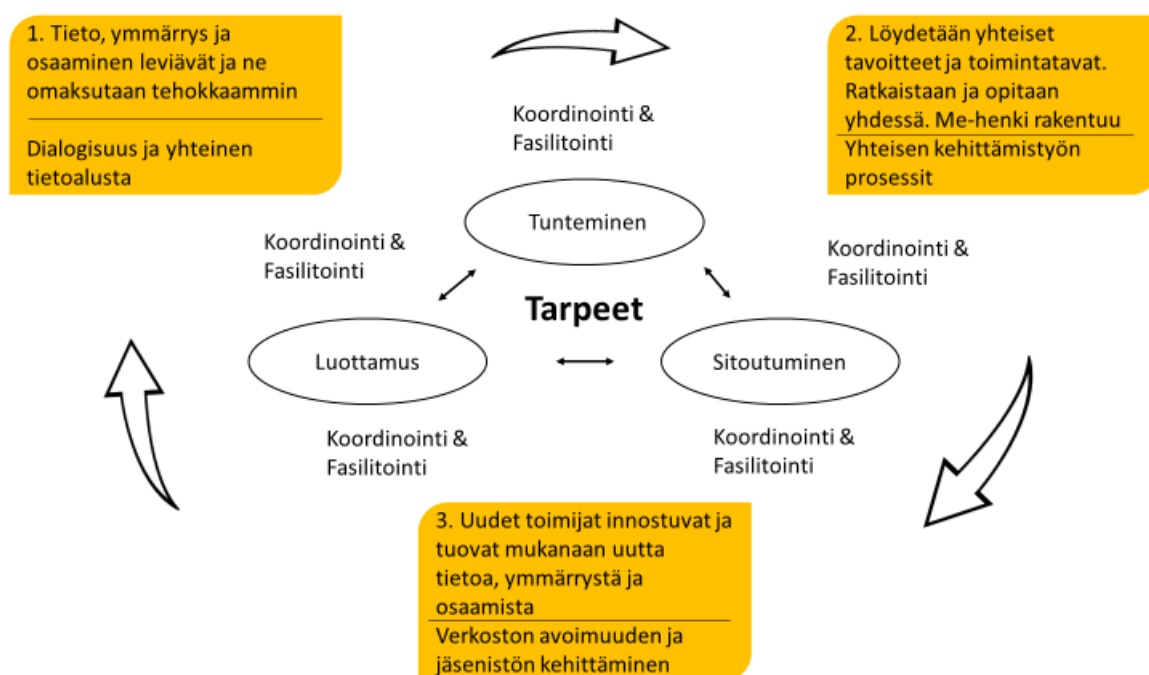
1. Tieto, ymmärrys ja osaaminen leviävät ja ne omaksutaan tehokkaammin

Dialogisuus ja yhteinen tietoalusta

Koordinointi & Fasilitointi

2. Löydetään yhteiset tavoitteet ja toimintatavat. Ratkaistaan ja opitaan yhdessä. Me-henki rakentuu

Yhteisen kehittämistyön prosessit

Tunteminen

Koordinointi & Fasilitointi

Koordinointi & Fasilitointi

Tarpeet

Luottamus

Sitoutuminen

Koordinointi & Fasilitointi

Koordinointi & Fasilitointi

3. Uudet toimijat innostuvat ja tuovat mukanaan uutta tietoa, ymmärrystä ja osaamista

Verkoston avoimuuden ja jäsenistön kehittäminen